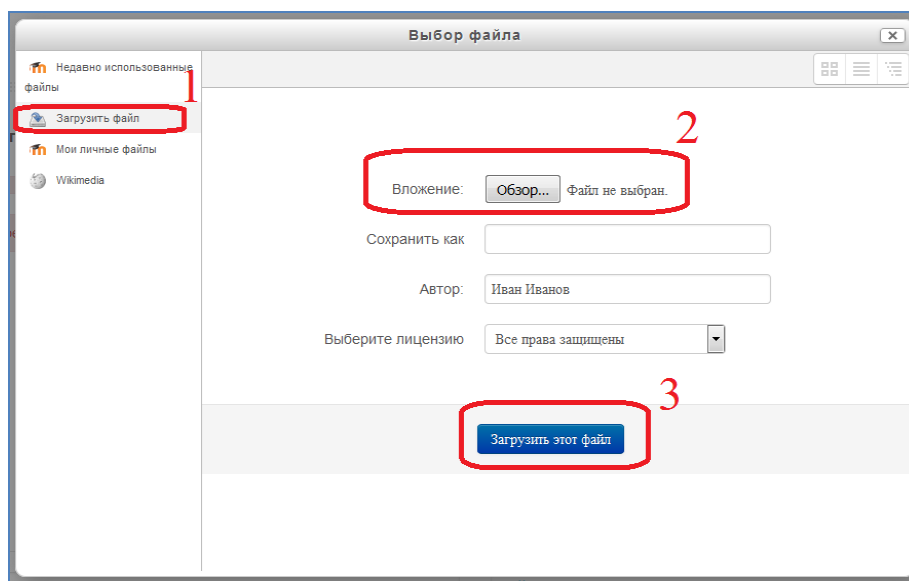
Выбор файла

Недавно использованные файлы
1
Загрузить файл
Мои личные файлы
Wikimedia

2
Вложение: Обзор... Файл не выбран.
Сохранить как
Автор: Иван Иванов
Выберите лицензию Все права защищены

3
Загрузить этот файл